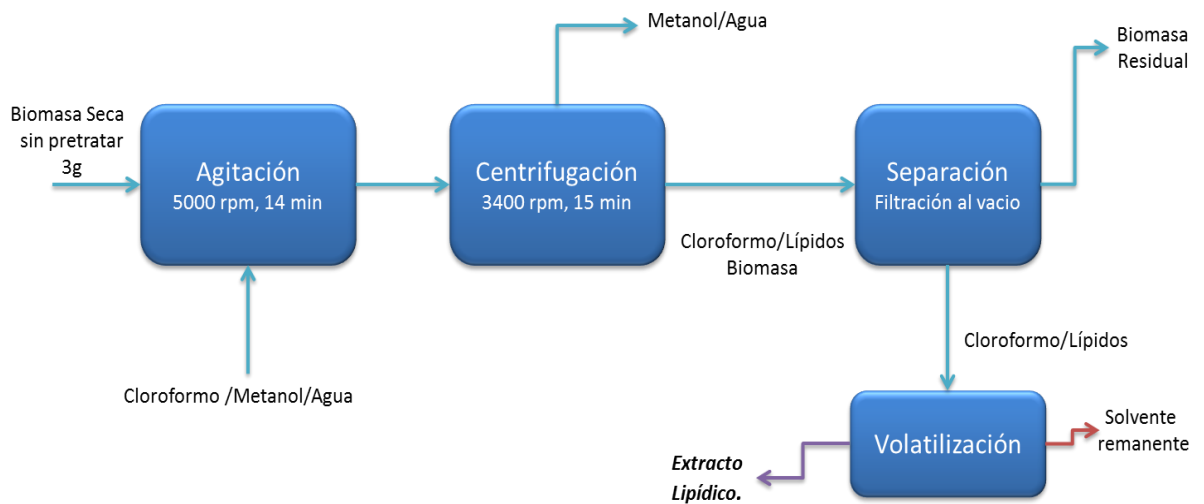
Metanol/Agua

Biomasa Residual

Biomasa Seca sin pretratar 3g

Agitación
5000 rpm, 14 min

Centrifugación
3400 rpm, 15 min

Separación
Filtración al vacio

Cloroformo/Lípidos
Biomasa

Cloroformo/Lípidos

Cloroformo /Metanol/Agua

Volatilización

Solvente remanente

*Extracto Lipídico.*